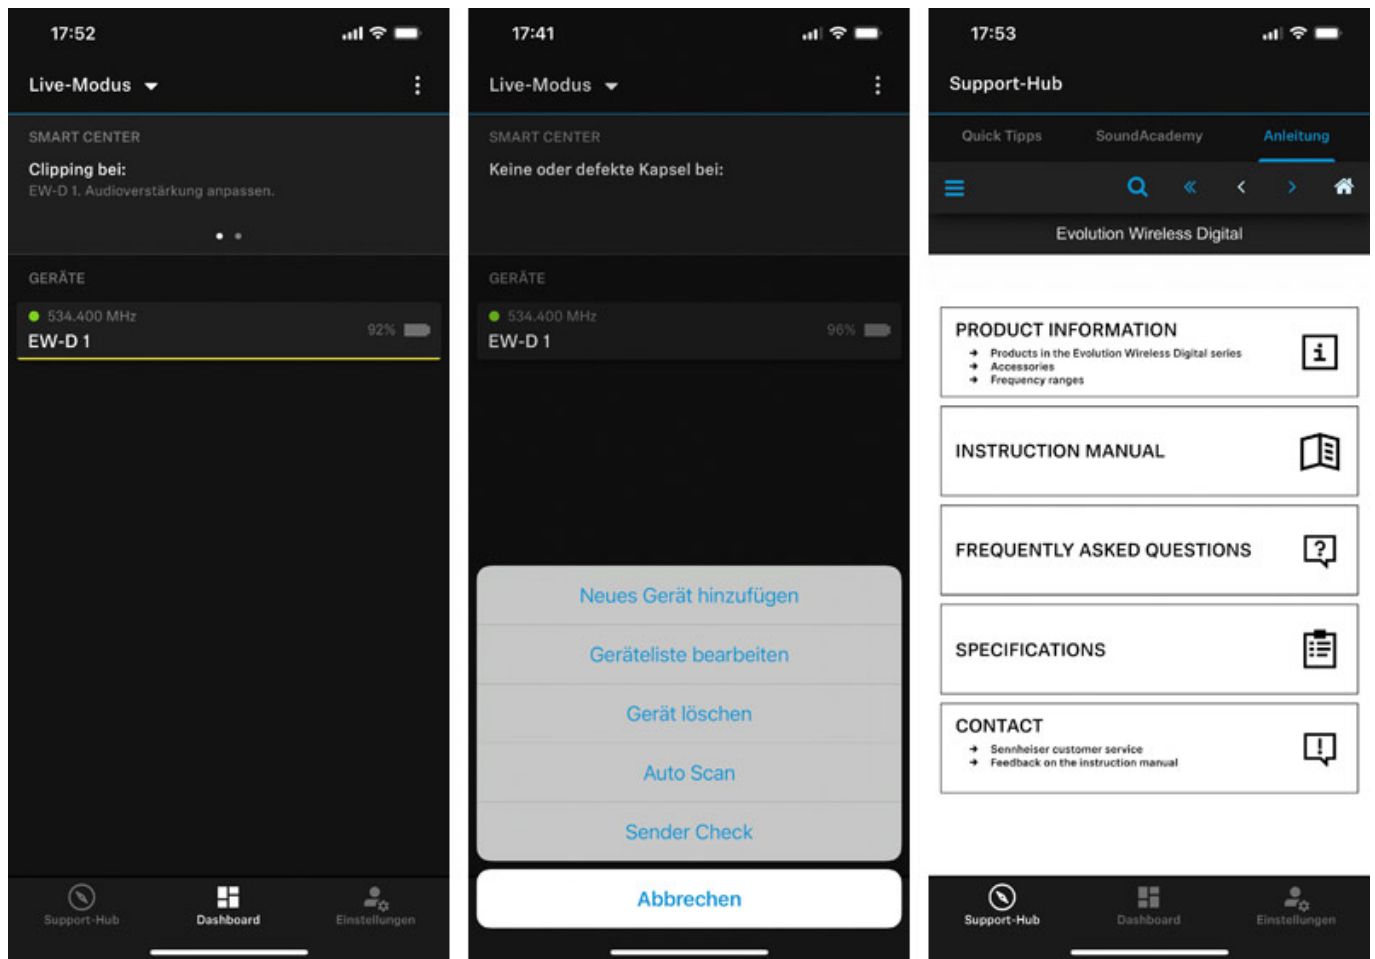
17:52

Live-Modus

SMART CENTER

Clipping bei:
EW-D 1. Audioverstärkung anpassen.

GERÄTE

534.400 MHz
EW-D 1
92%

Support-Hub
Dashboard
Einstellungen

17:41

Live-Modus

SMART CENTER

Keine oder defekte Kapsel bei:

GERÄTE

534.400 MHz
EW-D 1
96%

Neues Gerät hinzufügen
Geräteliste bearbeiten
Gerät löschen
Auto Scan
Sender Check

Abbrechen

17:53

Support-Hub

Quick Tipps
SoundAcademy
Anleitung

Evolution Wireless Digital

PRODUCT INFORMATION
Products in the Evolution Wireless Digital series
Accessories
Frequency ranges

INSTRUCTION MANUAL

FREQUENTLY ASKED QUESTIONS

SPECIFICATIONS

CONTACT
Sennheiser customer service
Feedback on the instruction manual

Support-Hub
Dashboard
Einstellungen